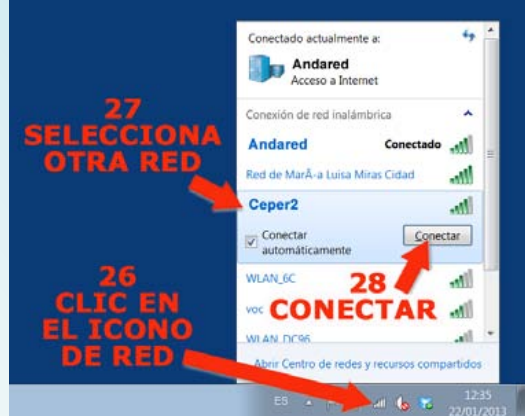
27
SELECCIONA
OTRA RED

26
CLIC EN
EL ICONO
DE RED

Conectado actualmente a:

Andared
Acceso a Internet

Conexión de red inalámbrica

Andared Conectado

Red de MarÃ-a Luisa Miras Cidad

Ceper2

Conectar automáticamente

Conectar

28
CONECTAR

WLAN_6C

voc

WLAN_DC96

Abrir Centro de redes y recursos compartidos

ES

12:35
22/01/2013